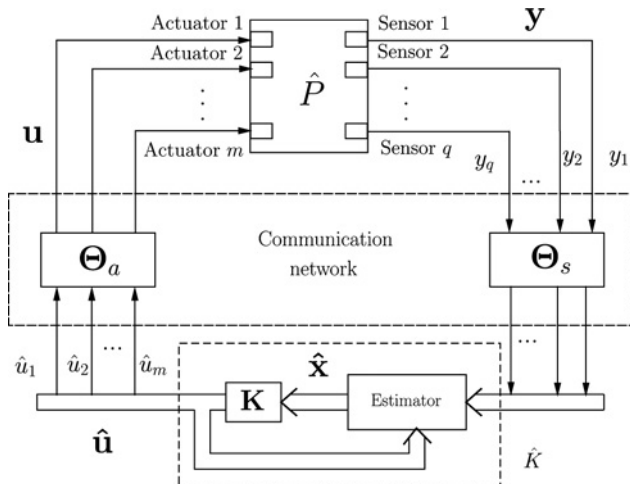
Actuator 1
Actuator 2
⋮
Actuator $m$

$\hat{P}$

Sensor 1
Sensor 2
⋮
Sensor $q$

$\mathbf{y}$

$\mathbf{u}$

$y_q$ … $y_2$ $y_1$

$\mathbf{\Theta}_a$

Communication network

$\mathbf{\Theta}_s$

$\hat{u}_1$ $\hat{u}_2$ … $\hat{u}_m$

…

$\hat{\mathbf{x}}$

$\mathbf{K}$

Estimator

$\hat{\mathbf{u}}$

$\hat{K}$